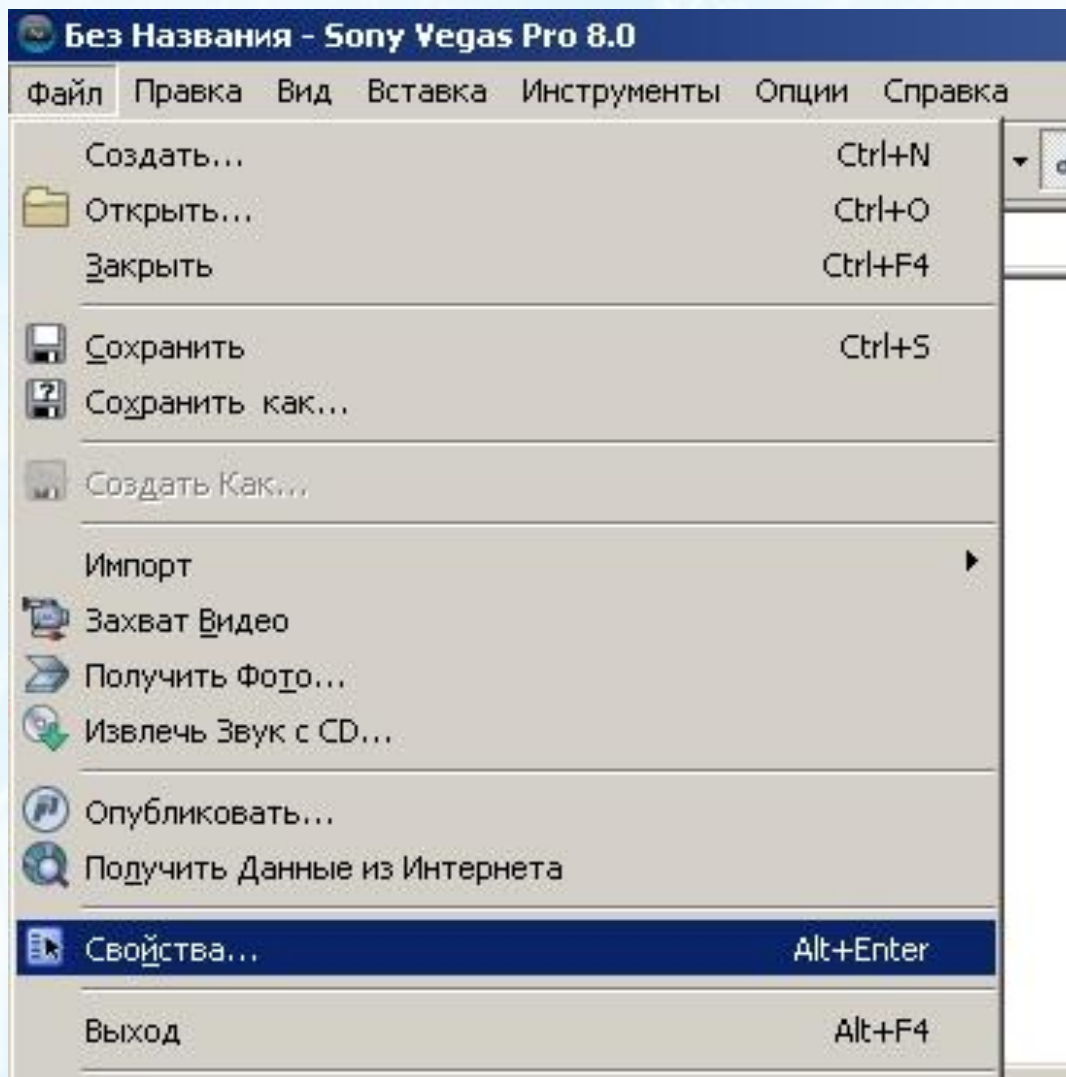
Без Названия - Sony Vegas Pro 8.0

Файл Правка Вид Вставка Инструменты Опции Справка

Создать... Ctrl+N
Открыть... Ctrl+O
Закрыть Ctrl+F4
Сохранить Ctrl+S
Сохранить как...
Создать Как...
Импорт
Захват Видео
Получить Фото...
Извлечь Звук с CD...
Опубликовать...
Получить Данные из Интернета
Свойства... Alt+Enter
Выход Alt+F4